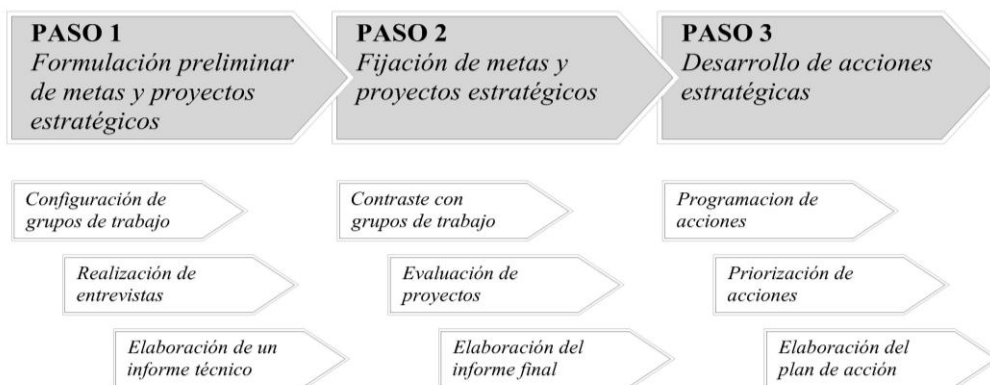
PASO 1
Formulación preliminar de metas y proyectos estratégicos

PASO 2
Fijación de metas y proyectos estratégicos

PASO 3
Desarrollo de acciones estratégicas

Configuración de grupos de trabajo

Realización de entrevistas

Elaboración de un informe técnico

Contraste con grupos de trabajo

Evaluación de proyectos

Elaboración del informe final

Programacion de acciones

Priorización de acciones

Elaboración del plan de acción